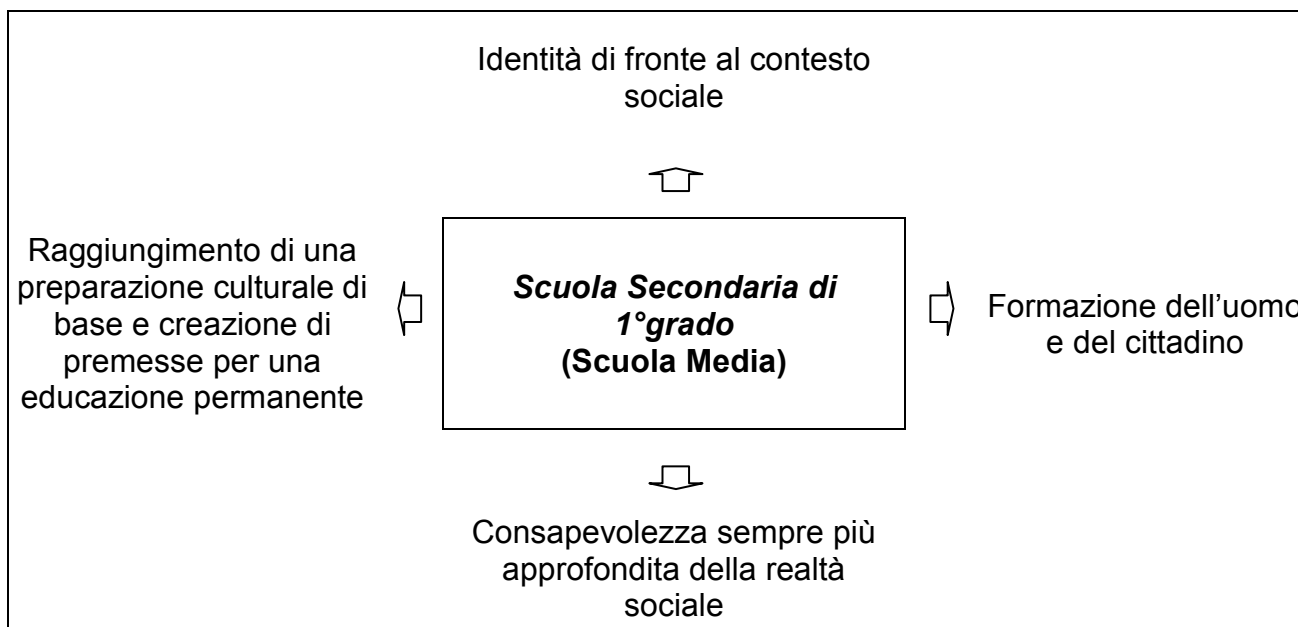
Identità di fronte al contesto sociale

Raggiungimento di una preparazione culturale di base e creazione di premesse per una educazione permanente

*Scuola Secondaria di 1°grado*
**(Scuola Media)**

Formazione dell'uomo e del cittadino

Consapevolezza sempre più approfondita della realtà sociale